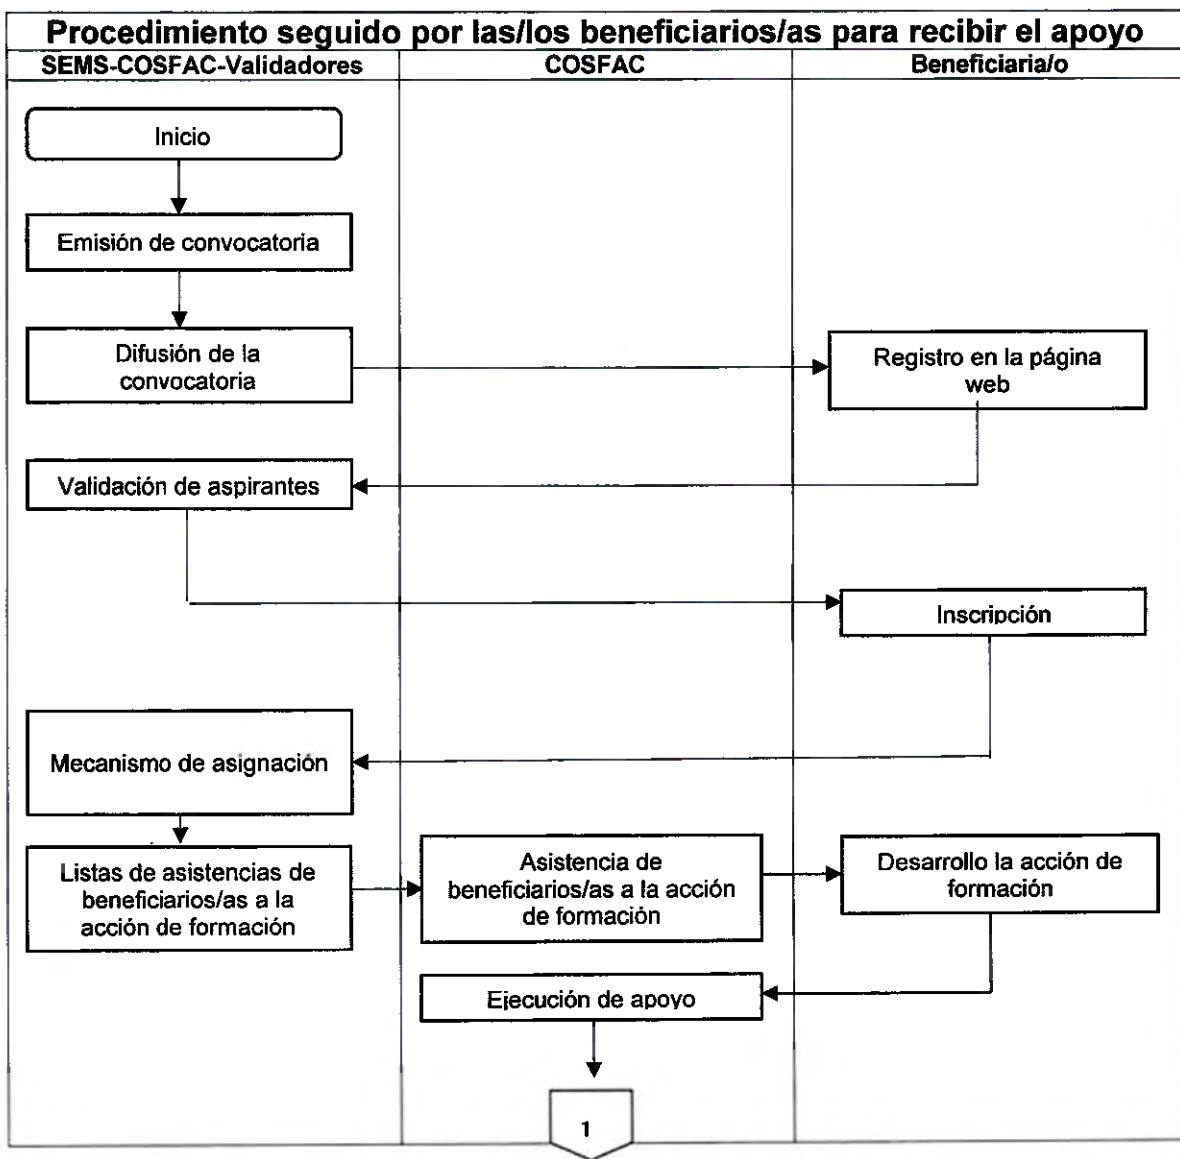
Procedimiento seguido por las/los beneficiarios/as para recibir el apoyo

| SEMS-COSFAC-Validadores | COSFAC | Beneficiaria/o |
|---|---|---|
| Inicio | | |
| Emisión de convocatoria | | |
| Difusión de la convocatoria | | Registro en la página web |
| Validación de aspirantes | | |
| | | Inscripción |
| Mecanismo de asignación | | |
| Listas de asistencias de beneficiarios/as a la acción de formación | Asistencia de beneficiarios/as a la acción de formación | Desarrollo la acción de formación |
| | Ejecución de apoyo | |
| | 1 | |